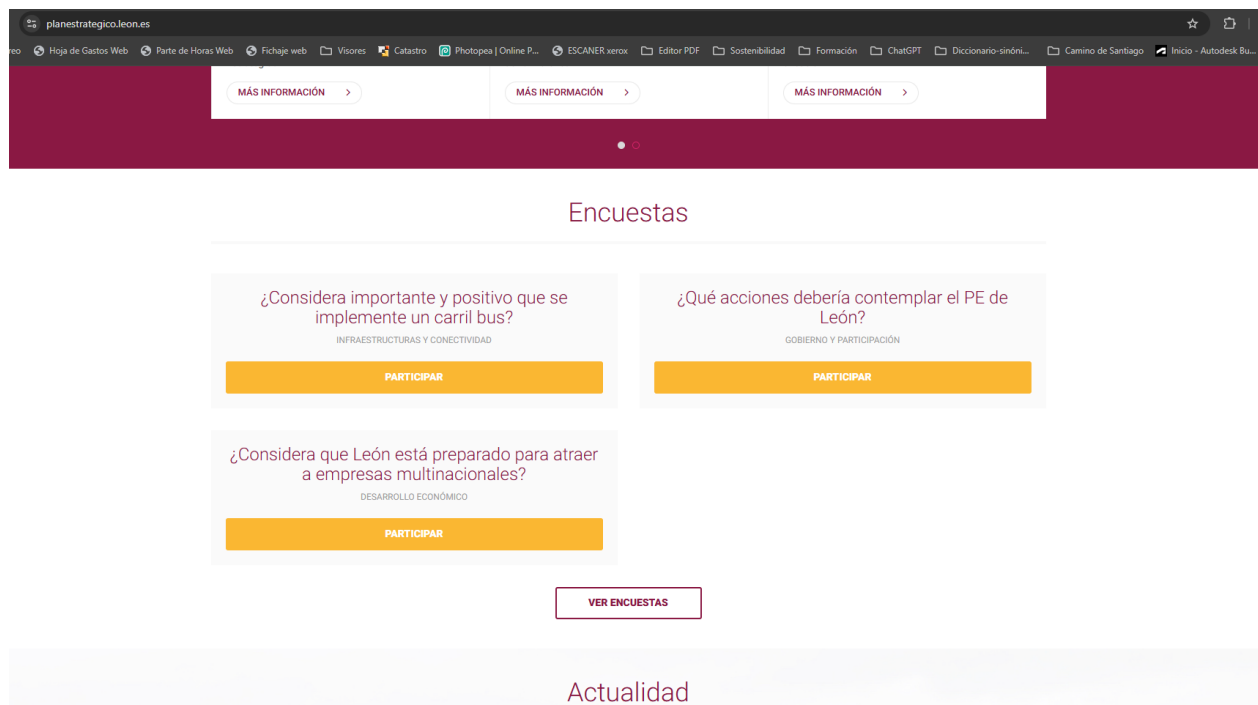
planestrategico.leon.es

reo Hoja de Gastos Web Parte de Horas Web Fichaje web Visores Catastro Photopea | Online P... ESCANER xerox Editor PDF Sostenibilidad Formación ChatGPT Diccionario-sinóni... Camino de Santiago Inicio - Autodesk Bu...

MÁS INFORMACIÓN >

MÁS INFORMACIÓN >

MÁS INFORMACIÓN >

Encuestas

¿Considera importante y positivo que se implemente un carril bus?

INFRAESTRUCTURAS Y CONECTIVIDAD

PARTICIPAR

¿Qué acciones debería contemplar el PE de León?

GOBIERNO Y PARTICIPACIÓN

PARTICIPAR

¿Considera que León está preparado para atraer a empresas multinacionales?

DESARROLLO ECONÓMICO

PARTICIPAR

VER ENCUESTAS

Actualidad